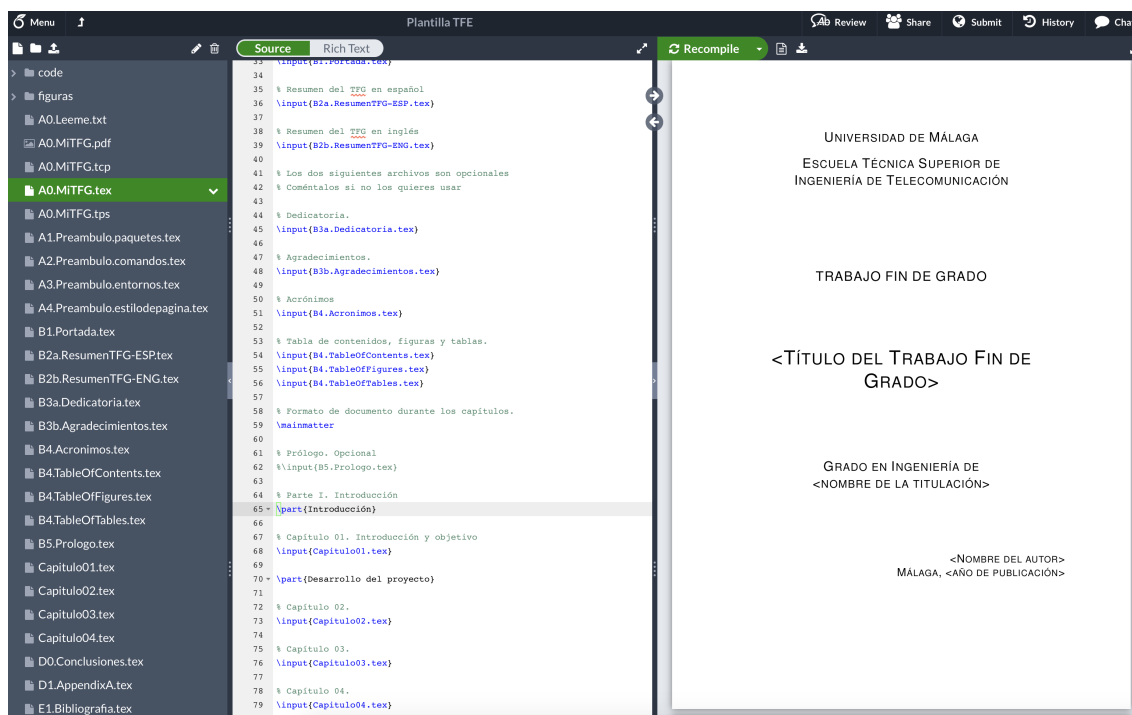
Menu
Plantilla TFE
Review Share Submit History Cha

code
figuras
A0.Leeme.txt
A0.MiTFG.pdf
A0.MiTFG.tcp
A0.MiTFG.tex
A0.MiTFG.tps
A1.Preambulo.paquetes.tex
A2.Preambulo.comandos.tex
A3.Preambulo.entornos.tex
A4.Preambulo.estilodepagina.tex
B1.Portada.tex
B2a.ResumenTFG-ESP.tex
B2b.ResumenTFG-ENG.tex
B3a.Dedicatoria.tex
B3b.Agradecimientos.tex
B4.Acronimos.tex
B4.TableOfContents.tex
B4.TableOfFigures.tex
B4.TableOfTables.tex
B5.Prologo.tex
Capitulo01.tex
Capitulo02.tex
Capitulo03.tex
Capitulo04.tex
D0.Conclusiones.tex
D1.AppendixA.tex
E1.Bibliografia.tex

Source Rich Text

33 \input{B1.Portada.tex}
34
35 % Resumen del TFG en español
36 \input{B2a.ResumenTFG-ESP.tex}
37
38 % Resumen del TFG en inglés
39 \input{B2b.ResumenTFG-ENG.tex}
40
41 % Los dos siguientes archivos son opcionales
42 % Coméntalos si no los quieres usar
43
44 % Dedicatoria.
45 \input{B3a.Dedicatoria.tex}
46
47 % Agradecimientos.
48 \input{B3b.Agradecimientos.tex}
49
50 % Acrónimos
51 \input{B4.Acronimos.tex}
52
53 % Tabla de contenidos, figuras y tablas.
54 \input{B4.TableOfContents.tex}
55 \input{B4.TableOfFigures.tex}
56 \input{B4.TableOfTables.tex}
57
58 % Formato de documento durante los capítulos.
59 \mainmatter
60
61 % Prólogo. Opcional
62 %\input{B5.Prologo.tex}
63
64 % Parte I. Introducción
65 \part{Introducción}
66
67 % Capítulo 01. Introducción y objetivo
68 \input{Capitulo01.tex}
69
70 \part{Desarrollo del proyecto}
71
72 % Capítulo 02.
73 \input{Capitulo02.tex}
74
75 % Capítulo 03.
76 \input{Capitulo03.tex}
77
78 % Capítulo 04.
79 \input{Capitulo04.tex}

Recompile

Universidad de Málaga
Escuela Técnica Superior de Ingeniería de Telecomunicación

Trabajo fin de grado

<Título del Trabajo Fin de Grado>

Grado en Ingeniería de <nombre de la titulación>

<Nombre del autor>
Málaga, <año de publicación>